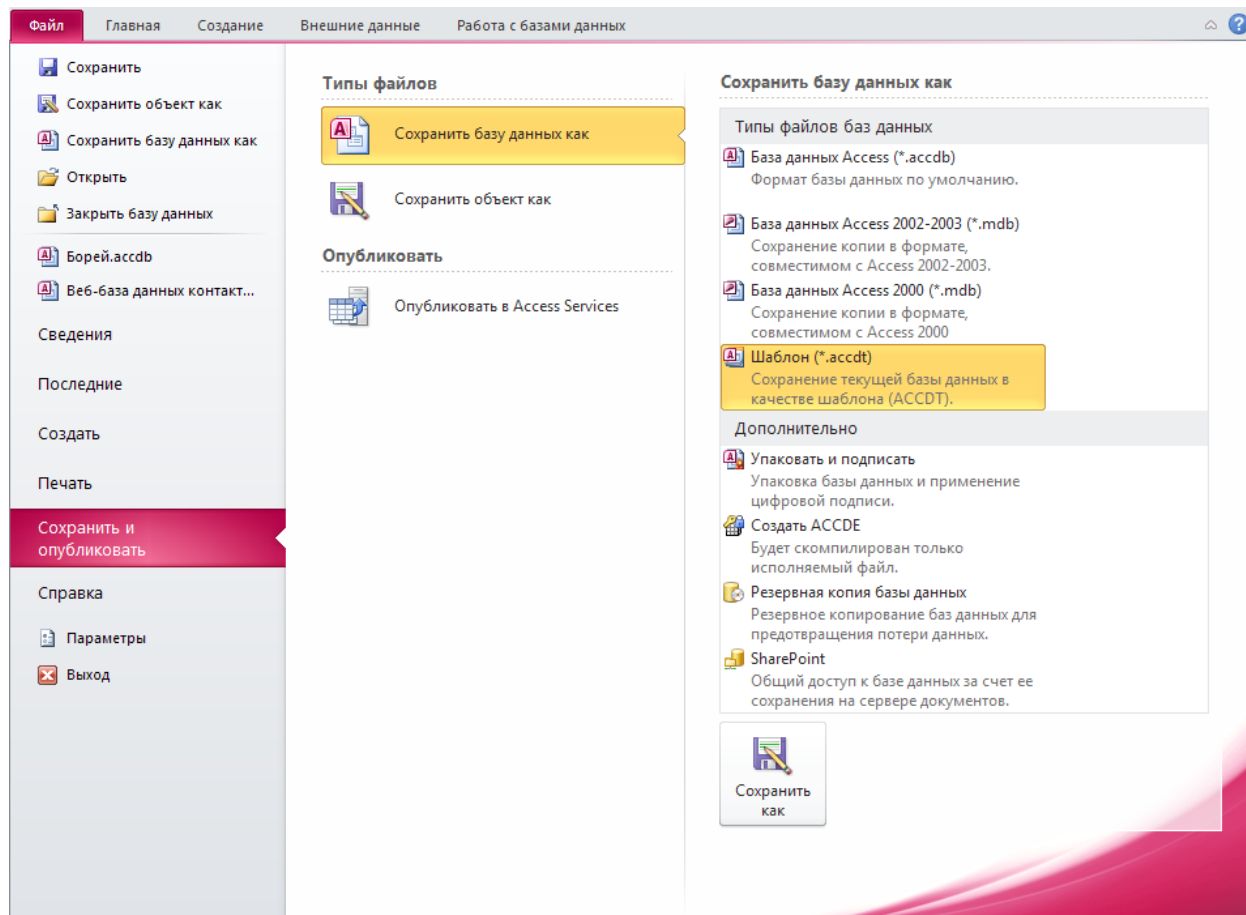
Файл Главная Создание Внешние данные Работа с базами данных

Сохранить
Сохранить объект как
Сохранить базу данных как
Открыть
Закрыть базу данных
Борей.accdb
Веб-база данных контакт...
Сведения
Последние
Создать
Печать
Сохранить и опубликовать
Справка
Параметры
Выход

Типы файлов

Сохранить базу данных как

Сохранить объект как

Опубликовать

Опубликовать в Access Services

Сохранить базу данных как

Типы файлов баз данных

База данных Access (*.accdb)
Формат базы данных по умолчанию.

База данных Access 2002-2003 (*.mdb)
Сохранение копии в формате, совместимом с Access 2002-2003.

База данных Access 2000 (*.mdb)
Сохранение копии в формате, совместимом с Access 2000

Шаблон (*.accdt)
Сохранение текущей базы данных в качестве шаблона (ACCDT).

Дополнительно

Упаковать и подписать
Упаковка базы данных и применение цифровой подписи.

Создать ACCDE
Будет скомпилирован только исполняемый файл.

Резервная копия базы данных
Резервное копирование баз данных для предотвращения потери данных.

SharePoint
Общий доступ к базе данных за счет ее сохранения на сервере документов.

Сохранить как